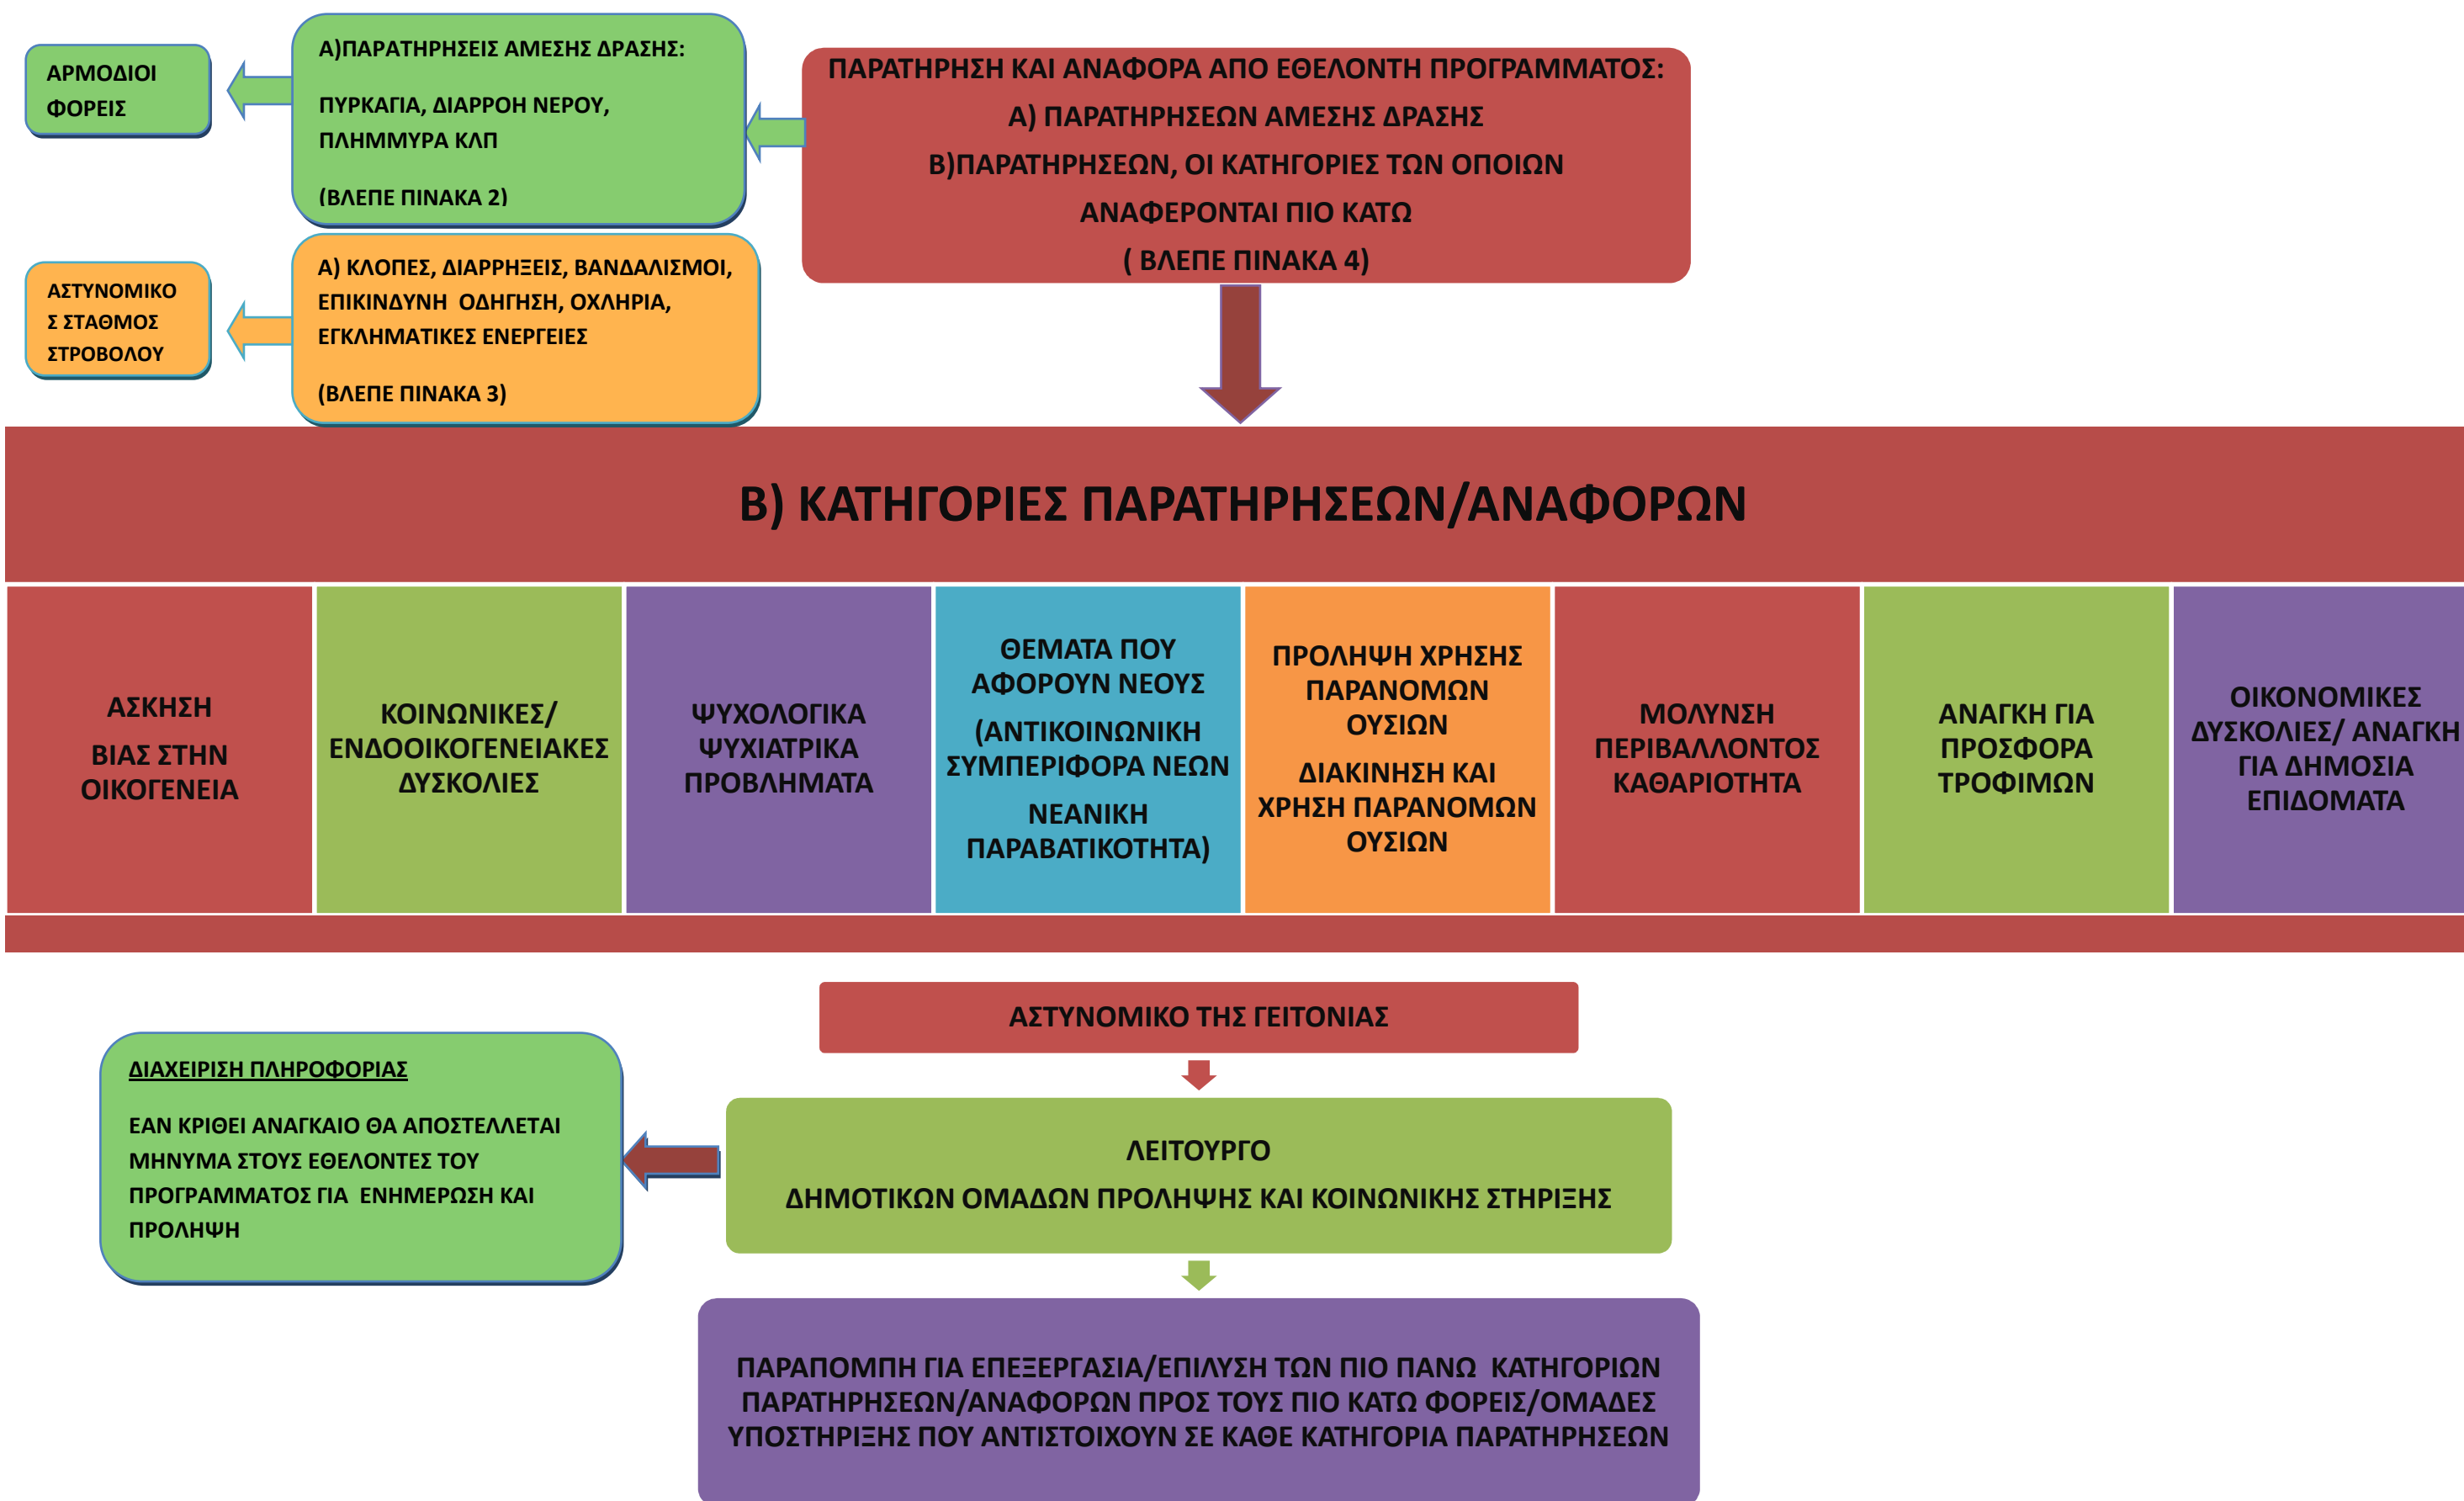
ΑΡΜΟΔΙΟΙ ΦΟΡΕΙΣ

Α)ΠΑΡΑΤΗΡΗΣΕΙΣ ΑΜΕΣΗΣ ΔΡΑΣΗΣ:

ΠΥΡΚΑΓΙΑ, ΔΙΑΡΡΟΗ ΝΕΡΟΥ, ΠΛΗΜΜΥΡΑ ΚΛΠ

(ΒΛΕΠΕ ΠΙΝΑΚΑ 2)

ΠΑΡΑΤΗΡΗΣΗ ΚΑΙ ΑΝΑΦΟΡΑ ΑΠΟ ΕΘΕΛΟΝΤΗ ΠΡΟΓΡΑΜΜΑΤΟΣ:
Α) ΠΑΡΑΤΗΡΗΣΕΩΝ ΑΜΕΣΗΣ ΔΡΑΣΗΣ
Β)ΠΑΡΑΤΗΡΗΣΕΩΝ, ΟΙ ΚΑΤΗΓΟΡΙΕΣ ΤΩΝ ΟΠΟΙΩΝ ΑΝΑΦΕΡΟΝΤΑΙ ΠΙΟ ΚΑΤΩ
( ΒΛΕΠΕ ΠΙΝΑΚΑ 4)

ΑΣΤΥΝΟΜΙΚΟΣ ΣΤΑΘΜΟΣ ΣΤΡΟΒΟΛΟΥ

Α) ΚΛΟΠΕΣ, ΔΙΑΡΡΗΞΕΙΣ, ΒΑΝΔΑΛΙΣΜΟΙ, ΕΠΙΚΙΝΔΥΝΗ ΟΔΗΓΗΣΗ, ΟΧΛΗΡΙΑ, ΕΓΚΛΗΜΑΤΙΚΕΣ ΕΝΕΡΓΕΙΕΣ

(ΒΛΕΠΕ ΠΙΝΑΚΑ 3)

Β) ΚΑΤΗΓΟΡΙΕΣ ΠΑΡΑΤΗΡΗΣΕΩΝ/ΑΝΑΦΟΡΩΝ

ΑΣΚΗΣΗ ΒΙΑΣ ΣΤΗΝ ΟΙΚΟΓΕΝΕΙΑ

ΚΟΙΝΩΝΙΚΕΣ/ ΕΝΔΟΟΙΚΟΓΕΝΕΙΑΚΕΣ ΔΥΣΚΟΛΙΕΣ

ΨΥΧΟΛΟΓΙΚΑ ΨΥΧΙΑΤΡΙΚΑ ΠΡΟΒΛΗΜΑΤΑ

ΘΕΜΑΤΑ ΠΟΥ ΑΦΟΡΟΥΝ ΝΕΟΥΣ
(ΑΝΤΙΚΟΙΝΩΝΙΚΗ ΣΥΜΠΕΡΙΦΟΡΑ ΝΕΩΝ
ΝΕΑΝΙΚΗ ΠΑΡΑΒΑΤΙΚΟΤΗΤΑ)

ΠΡΟΛΗΨΗ ΧΡΗΣΗΣ ΠΑΡΑΝΟΜΩΝ ΟΥΣΙΩΝ
ΔΙΑΚΙΝΗΣΗ ΚΑΙ ΧΡΗΣΗ ΠΑΡΑΝΟΜΩΝ ΟΥΣΙΩΝ

ΜΟΛΥΝΣΗ ΠΕΡΙΒΑΛΛΟΝΤΟΣ ΚΑΘΑΡΙΟΤΗΤΑ

ΑΝΑΓΚΗ ΓΙΑ ΠΡΟΣΦΟΡΑ ΤΡΟΦΙΜΩΝ

ΟΙΚΟΝΟΜΙΚΕΣ ΔΥΣΚΟΛΙΕΣ/ ΑΝΑΓΚΗ ΓΙΑ ΔΗΜΟΣΙΑ ΕΠΙΔΟΜΑΤΑ

ΑΣΤΥΝΟΜΙΚΟ ΤΗΣ ΓΕΙΤΟΝΙΑΣ

ΔΙΑΧΕΙΡΙΣΗ ΠΛΗΡΟΦΟΡΙΑΣ

ΕΑΝ ΚΡΙΘΕΙ ΑΝΑΓΚΑΙΟ ΘΑ ΑΠΟΣΤΕΛΛΕΤΑΙ ΜΗΝΥΜΑ ΣΤΟΥΣ ΕΘΕΛΟΝΤΕΣ ΤΟΥ ΠΡΟΓΡΑΜΜΑΤΟΣ ΓΙΑ ΕΝΗΜΕΡΩΣΗ ΚΑΙ ΠΡΟΛΗΨΗ

ΛΕΙΤΟΥΡΓΟ
ΔΗΜΟΤΙΚΩΝ ΟΜΑΔΩΝ ΠΡΟΛΗΨΗΣ ΚΑΙ ΚΟΙΝΩΝΙΚΗΣ ΣΤΗΡΙΞΗΣ

ΠΑΡΑΠΟΜΠΗ ΓΙΑ ΕΠΕΞΕΡΓΑΣΙΑ/ΕΠΙΛΥΣΗ ΤΩΝ ΠΙΟ ΠΑΝΩ ΚΑΤΗΓΟΡΙΩΝ ΠΑΡΑΤΗΡΗΣΕΩΝ/ΑΝΑΦΟΡΩΝ ΠΡΟΣ ΤΟΥΣ ΠΙΟ ΚΑΤΩ ΦΟΡΕΙΣ/ΟΜΑΔΕΣ ΥΠΟΣΤΗΡΙΞΗΣ ΠΟΥ ΑΝΤΙΣΤΟΙΧΟΥΝ ΣΕ ΚΑΘΕ ΚΑΤΗΓΟΡΙΑ ΠΑΡΑΤΗΡΗΣΕΩΝ